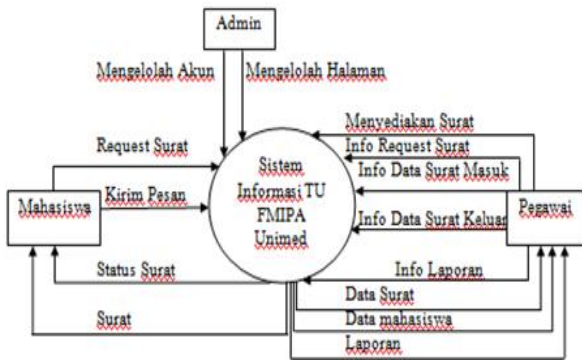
Admin

Mengelolah Akun

Mengelolah Halaman

Menyediakan Surat

Info Request Surat

Request Surat

Info Data Surat Masuk

Sistem Informasi TU FMIPA Unimed

Mahasiswa

Kirim Pesan

Info Data Surat Keluar

Pegawai

Status Surat

Info Laporan

Data Surat

Surat

Data mahasiswa

Laporan